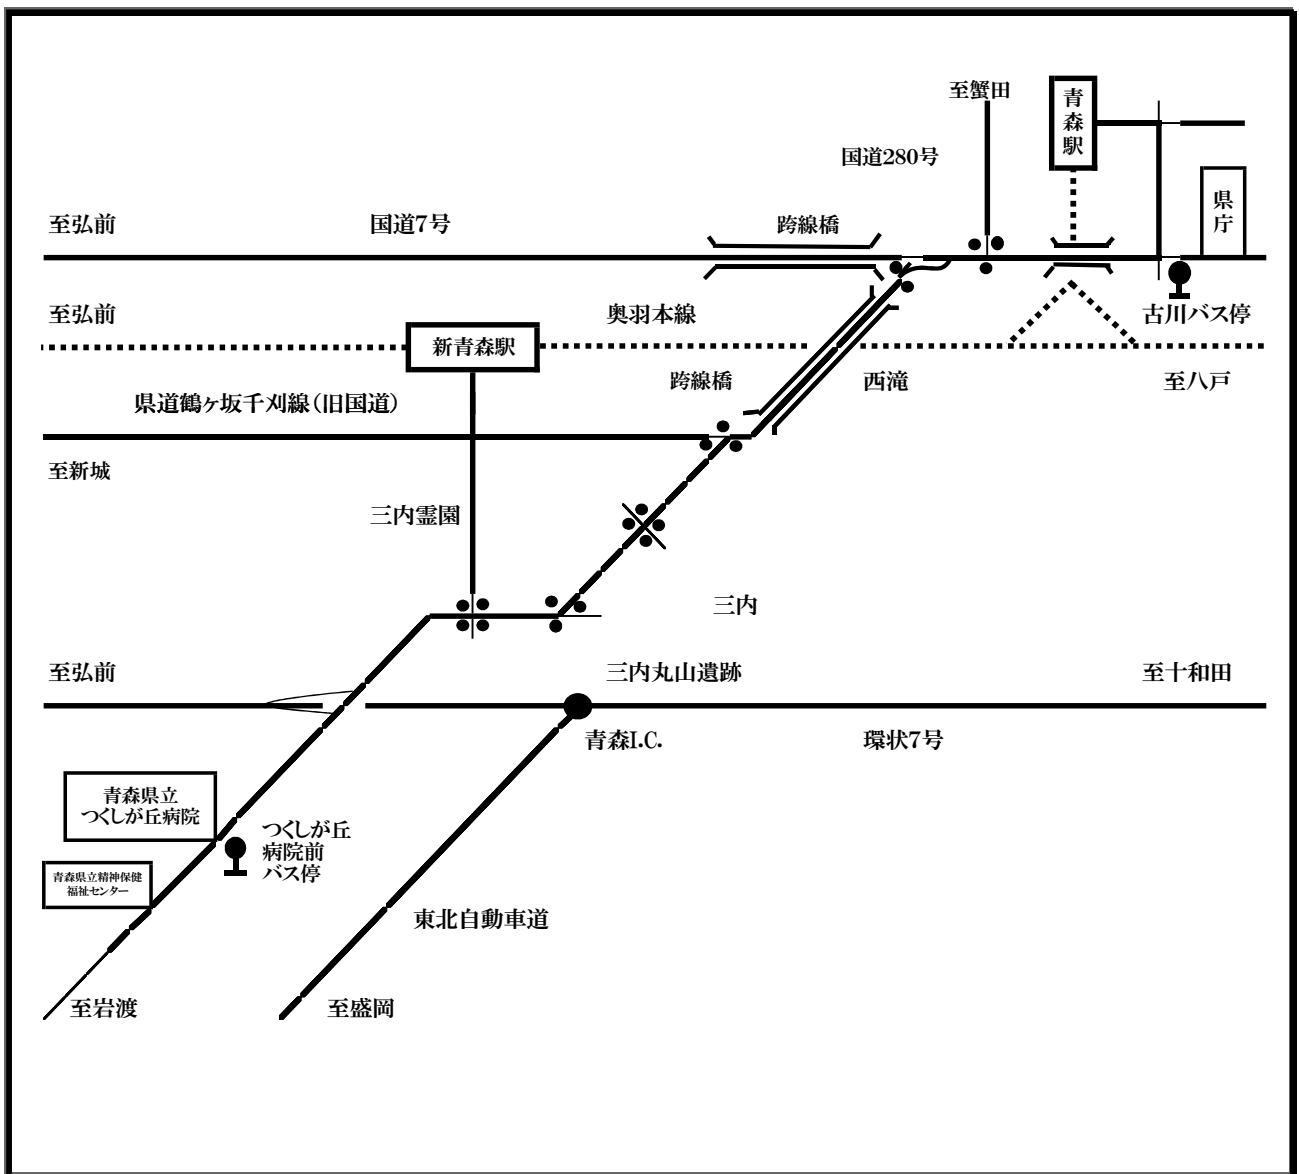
至蟹田

青森駅

国道280号

至弘前

国道7号

跨線橋

県庁

至弘前

奥羽本線

古川バス停

新青森駅

跨線橋

西滝

至八戸

県道鶴ヶ坂千刈線（旧国道）

至新城

三内霊園

三内

至弘前

三内丸山遺跡

至十和田

青森I.C.

環状7号

青森県立
つくしが丘病院

つくしが丘
病院前
バス停

青森県立精神保健
福祉センター

東北自動車道

至岩渡

至盛岡